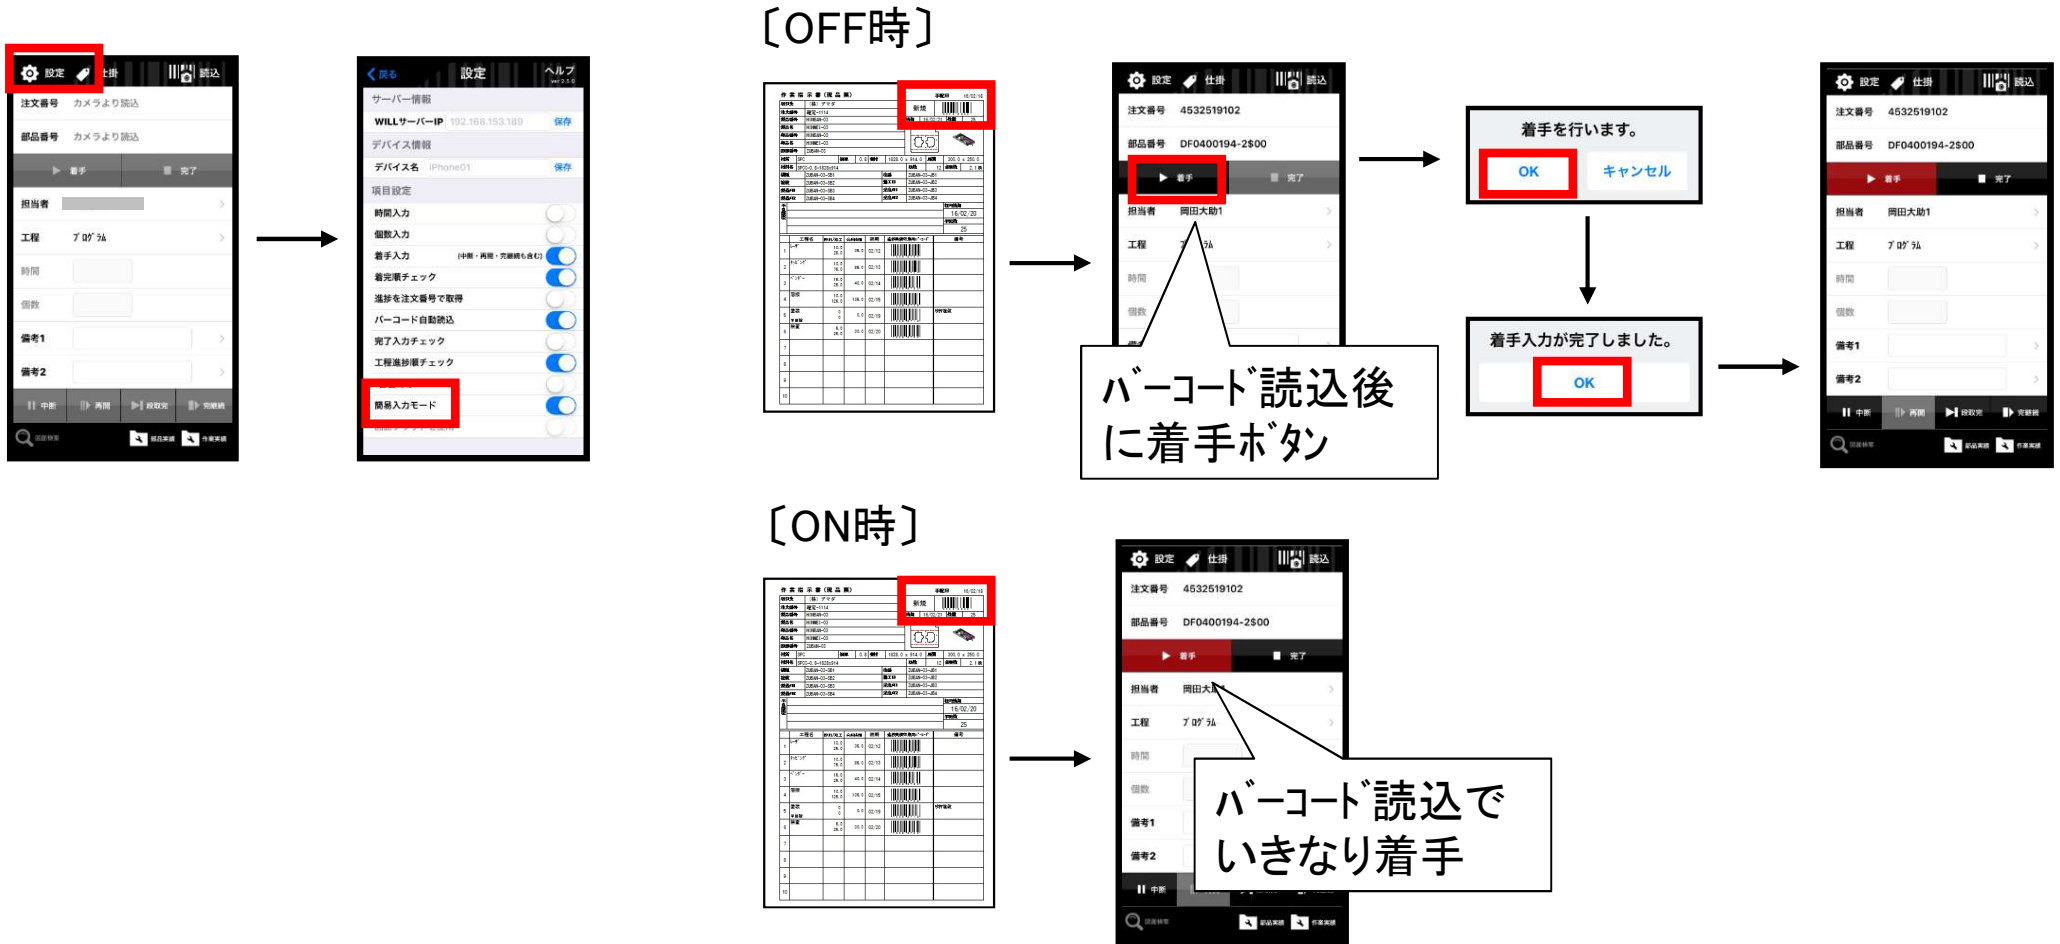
設定 仕掛 読込
注文番号 カメラより読込
部品番号 カメラより読込
着手 完了
担当者
工程 ﾌﾟﾛｸﾞﾗﾑ
時間
個数
備考1
備考2
中断 再開 段取完 完継続

戻る 設定 ヘルプ
サーバー情報
WILLサーバーIP 192.168.153.189 保存
デバイス情報
デバイス名 iPhone01 保存
項目設定
時間入力
個数入力
着手入力 (中断・再開・完継続も含む)
着完順チェック
進捗を注文番号で取得
バーコード自動読込
完了入力チェック
工程進捗順チェック
簡易入力モード

〔OFF時〕

設定 仕掛 読込
注文番号 4532519102
部品番号 DF0400194-2$00
着手 完了
担当者 岡田大助1
工程 ﾌﾟﾛｸﾞﾗﾑ
時間
個数

ﾊﾞｰｺｰﾄﾞ読込後
に着手ﾎﾞﾀﾝ

着手を行います。
OK キャンセル

着手入力が完了しました。
OK

設定 仕掛 読込
注文番号 4532519102
部品番号 DF0400194-2$00
着手 完了
担当者 岡田大助1
工程 ﾌﾟﾛｸﾞﾗﾑ
時間
個数
備考1
備考2
中断 再開 段取完 完継続

〔ON時〕

設定 仕掛 読込
注文番号 4532519102
部品番号 DF0400194-2$00
着手 完了
担当者 岡田大助1
工程 ﾌﾟﾛｸﾞﾗﾑ
時間
個数
備考1
備考2
中断

ﾊﾞｰｺｰﾄﾞ読込で
いきなり着手